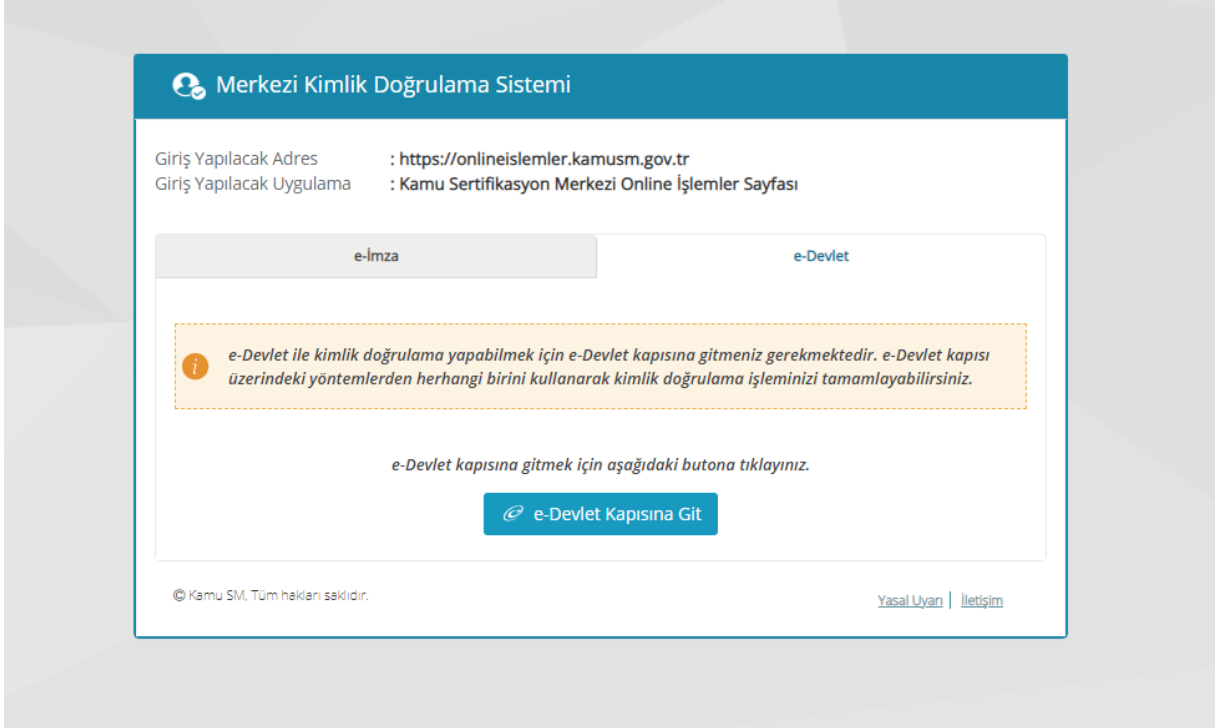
Merkezi Kimlik Doğrulama Sistemi

Giriş Yapılacak Adres : https://onlineislemler.kamusm.gov.tr
Giriş Yapılacak Uygulama : Kamu Sertifikasyon Merkezi Online İşlemler Sayfası

e-İmza

e-Devlet

e-Devlet ile kimlik doğrulama yapabilmek için e-Devlet kapısına gitmeniz gerekmektedir. e-Devlet kapısı üzerindeki yöntemlerden herhangi birini kullanarak kimlik doğrulama işleminizi tamamlayabilirsiniz.

e-Devlet kapısına gitmek için aşağıdaki butona tıklayınız.

e-Devlet Kapısına Git

© Kamu SM, Tüm hakları saklıdır.

Yasal Uyarı | İletişim